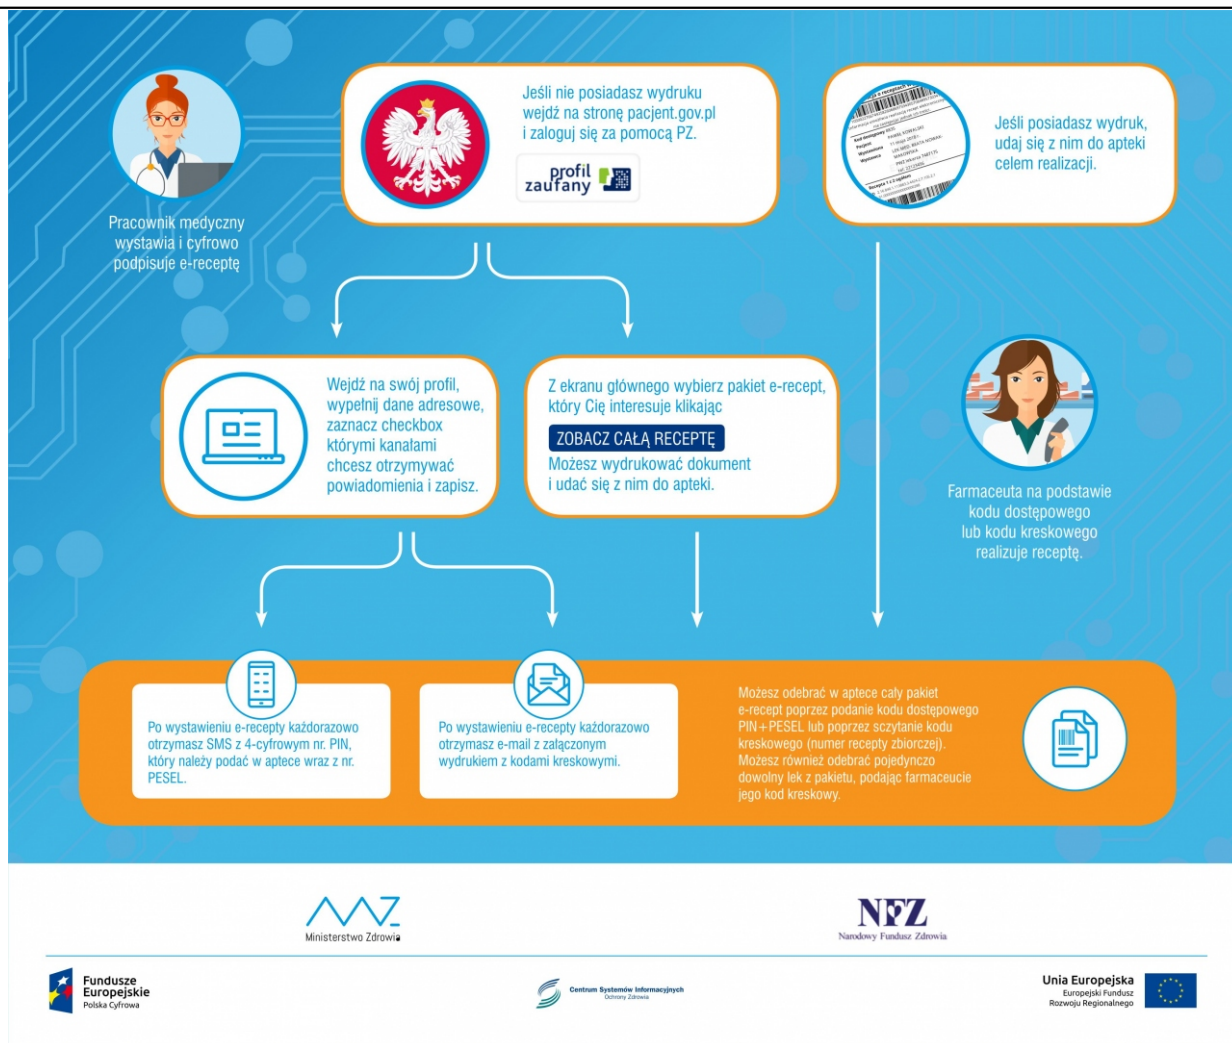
Pracownik medyczny wystawia i cyfrowo podpisuje e-receptę

Jeśli nie posiadasz wydruku wejdź na stronę pacjent.gov.pl i zaloguj się za pomocą PZ.

profil zaufany

Jeśli posiadasz wydruk, udaj się z nim do apteki celem realizacji.

Wejdź na swój profil, wypełnij dane adresowe, zaznacz checkbox którymi kanałami chcesz otrzymywać powiadomienia i zapisz.

Z ekranu głównego wybierz pakiet e-recept, który Cię interesuje klikając

ZOBACZ CAŁĄ RECEPTĘ

Możesz wydrukować dokument i udać się z nim do apteki.

Farmaceuta na podstawie kodu dostępowego lub kodu kreskowego realizuje receptę.

Po wystawieniu e-recepty każdorazowo otrzymasz SMS z 4-cyfrowym nr. PIN, który należy podać w aptece wraz z nr. PESEL.

Po wystawieniu e-recepty każdorazowo otrzymasz e-mail z załączonym wydrukiem z kodami kreskowymi.

Możesz odebrać w aptece cały pakiet e-recept poprzez podanie kodu dostępowego PIN+PESEL lub poprzez sczytanie kodu kreskowego (numer recepty zbiorczej). Możesz również odebrać pojedynczo dowolny lek z pakietu, podając farmaceucie jego kod kreskowy.

Ministerstwo Zdrowia

NFZ
Narodowy Fundusz Zdrowia

Fundusze Europejskie
Polska Cyfrowa

Centrum Systemów Informacyjnych Ochrony Zdrowia

Unia Europejska
Europejski Fundusz Rozwoju Regionalnego